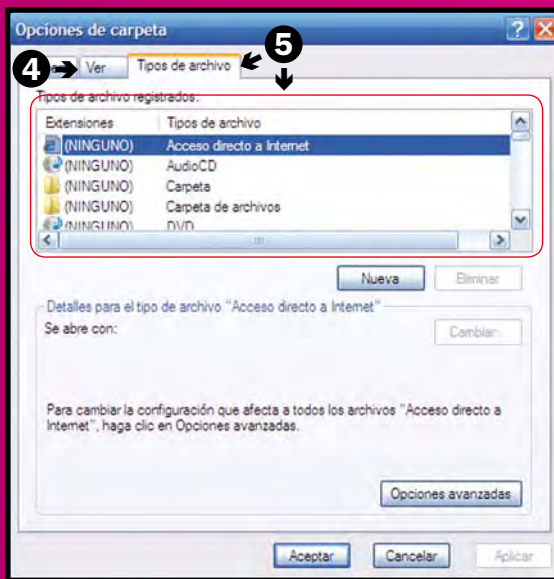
Opciones de carpeta

4

Ver

Tipos de archivo

5

Tipos de archivo registrados:

| Extensiones | Tipos de archivo |
|---|---|
| (NINGUNO) | Acceso directo a Internet |
| (NINGUNO) | AudioCD |
| (NINGUNO) | Carpeta |
| (NINGUNO) | Carpeta de archivos |
| (NINGUNO) | DVD |

Nueva

Eliminar

Detalles para el tipo de archivo "Acceso directo a Internet"

Se abre con:

Cambiar

Para cambiar la configuración que afecta a todos los archivos "Acceso directo a Internet", haga clic en Opciones avanzadas.

Opciones avanzadas

Aceptar

Cancelar

Aplicar